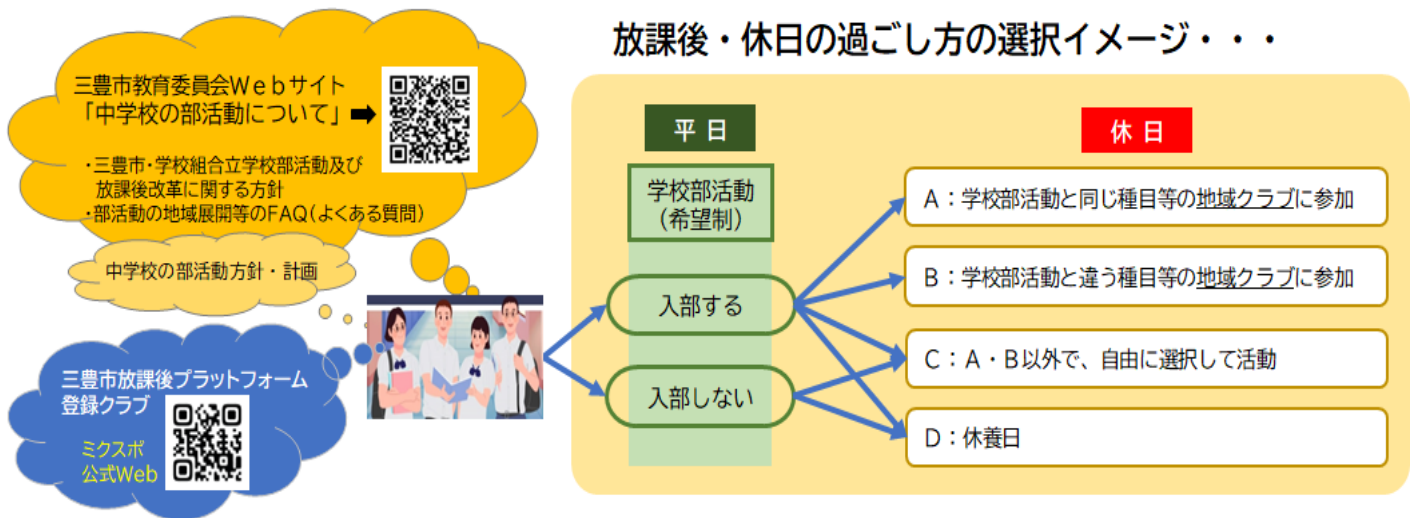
三豊市教育委員会Ｗｅｂサイト
「中学校の部活動について」➡

・三豊市・学校組合立学校部活動及び放課後改革に関する方針
・部活動の地域展開等のFAQ(よくある質問)

中学校の部活動方針・計画

三豊市放課後プラットフォーム登録クラブ

ミクスポ
公式Web

放課後・休日の過ごし方の選択イメージ・・・

平 日

学校部活動
(希望制)

入部する

入部しない

休 日

A：学校部活動と同じ種目等の地域クラブに参加

B：学校部活動と違う種目等の地域クラブに参加

C：A・B以外で、自由に選択して活動

D：休養日